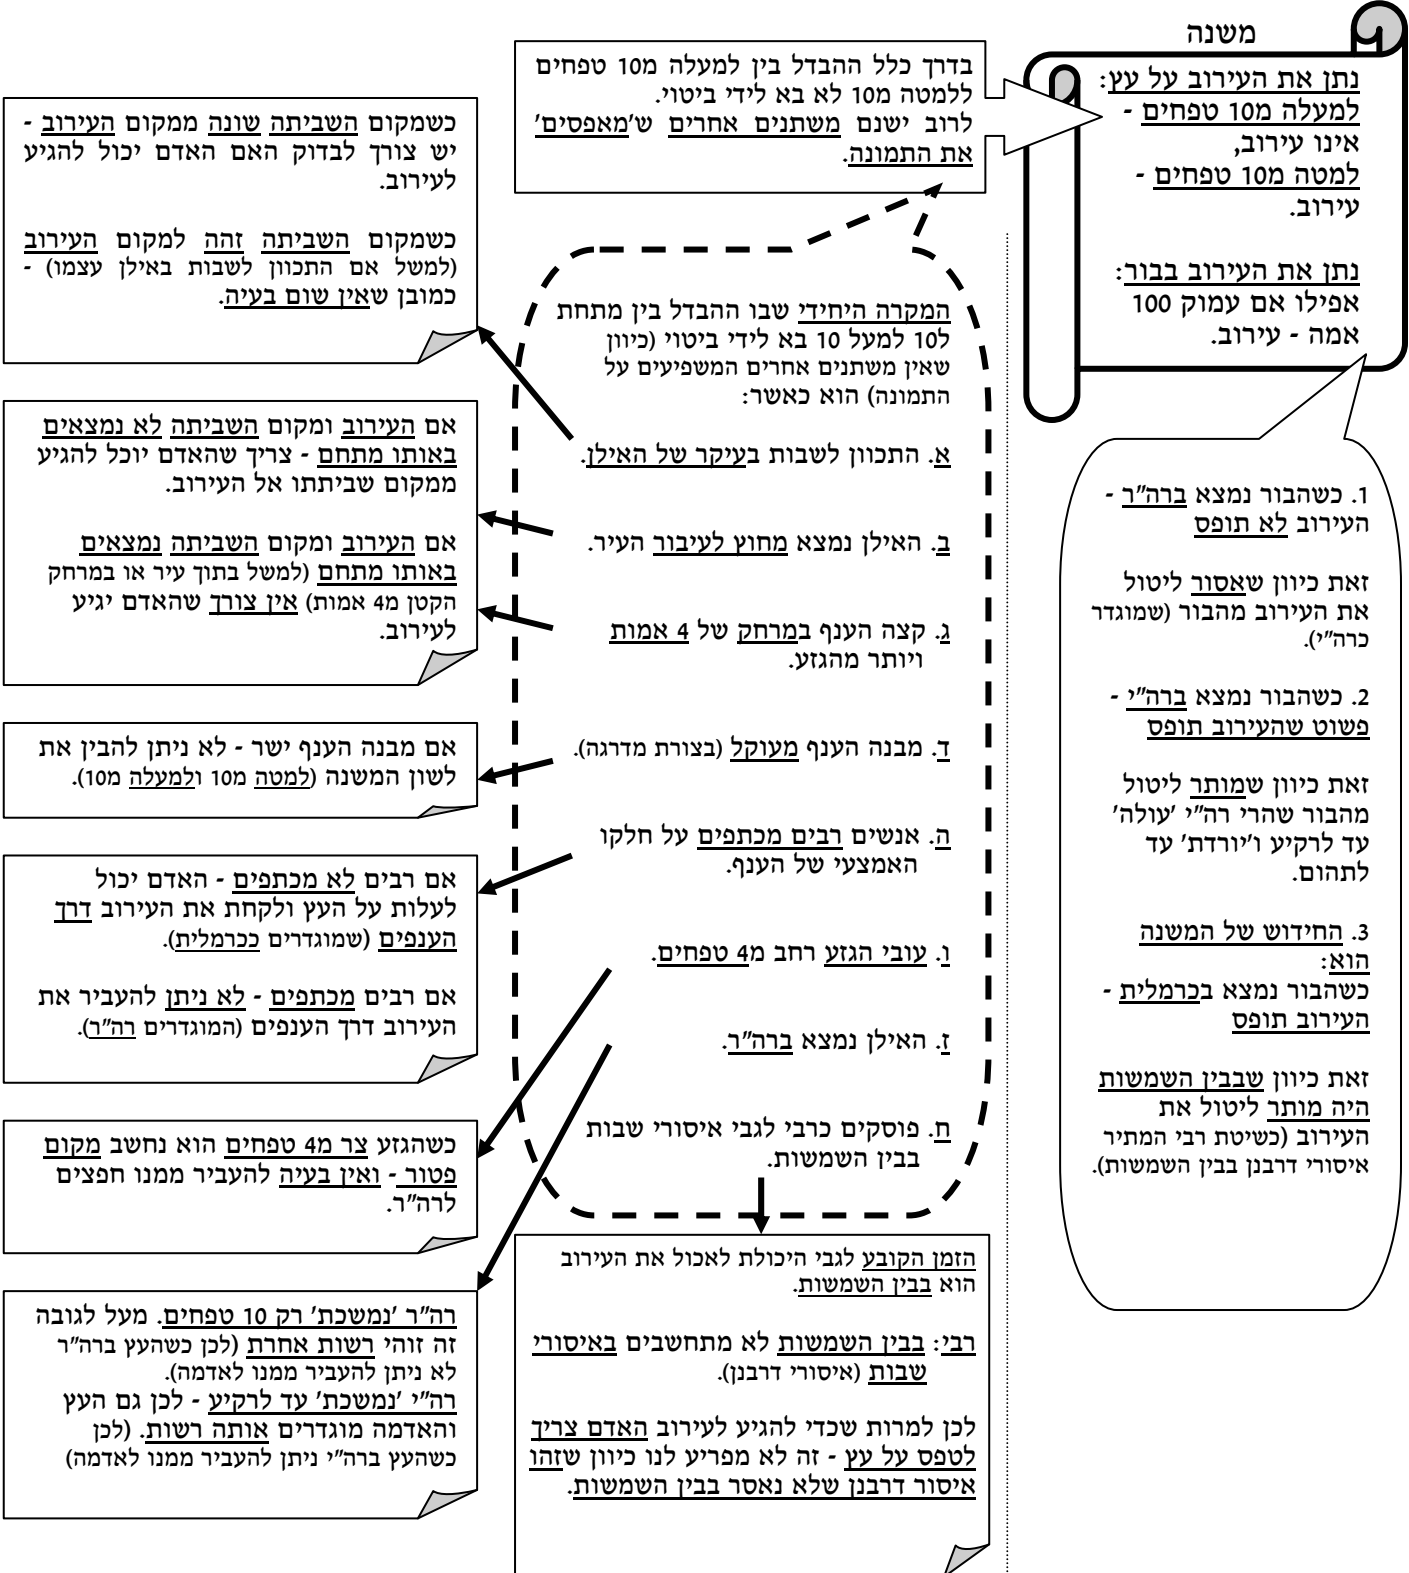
משנה

נתן את העירוב על עץ:
למעלה מ10 טפחים - אינו עירוב,
למטה מ10 טפחים - עירוב.

נתן את העירוב בבור:
אפילו אם עמוק 100 אמה - עירוב.

1. כשהבור נמצא ברה"ר - העירוב לא תופס

זאת כיוון שאסור ליטול את העירוב מהבור (שמוגדר כרה"י).

2. כשהבור נמצא ברה"י - פשוט שהעירוב תופס

זאת כיוון שמותר ליטול מהבור שהרי רה"י 'עולה' עד לרקיע ו'יורדת' עד לתהום.

3. החידוש של המשנה הוא:
כשהבור נמצא בכרמלית - העירוב תופס

זאת כיוון שבבין השמשות היה מותר ליטול את העירוב (כשיטת רבי המתיר איסורי דרבנן בבין השמשות).

בדרך כלל ההבדל בין למעלה מ10 טפחים ללמטה מ10 לא בא לידי ביטוי.
לרוב ישנם משתנים אחרים ש'מאפסים' את התמונה.

המקרה היחידי שבו ההבדל בין מתחת ל10 למעל 10 בא לידי ביטוי (כיוון שאין משתנים אחרים המשפיעים על התמונה) הוא כאשר:

א. התכוון לשבות בעיקר של האילן.

ב. האילן נמצא מחוץ לעיבור העיר.

ג. קצה הענף במרחק של 4 אמות ויותר מהגזע.

ד. מבנה הענף מעוקל (בצורת מדרגה).

ה. אנשים רבים מכתפים על חלקו האמצעי של הענף.

ו. עובי הגזע רחב מ4 טפחים.

ז. האילן נמצא ברה"ר.

ח. פוסקים כרבי לגבי איסורי שבות בבין השמשות.

הזמן הקובע לגבי היכולת לאכול את העירוב הוא בבין השמשות.

רבי: בבין השמשות לא מתחשבים באיסורי שבות (איסורי דרבנן).

לכן למרות שכדי להגיע לעירוב האדם צריך לטפס על עץ - זה לא מפריע לנו כיוון שזהו איסור דרבנן שלא נאסר בבין השמשות.

כשמקום השביתה שונה ממקום העירוב - יש צורך לבדוק האם האדם יכול להגיע לעירוב.

כשמקום השביתה זהה למקום העירוב (למשל אם התכוון לשבות באילן עצמו) - כמובן שאין שום בעיה.

אם העירוב ומקום השביתה לא נמצאים באותו מתחם - צריך שהאדם יוכל להגיע ממקום שביתתו אל העירוב.

אם העירוב ומקום השביתה נמצאים באותו מתחם (למשל בתוך עיר או במרחק הקטן מ4 אמות) אין צורך שהאדם יגיע לעירוב.

אם מבנה הענף ישר - לא ניתן להבין את לשון המשנה (למטה מ10 ולמעלה מ10).

אם רבים לא מכתפים - האדם יכול לעלות על העץ ולקחת את העירוב דרך הענפים (שמוגדרים ככרמלית).

אם רבים מכתפים - לא ניתן להעביר את העירוב דרך הענפים (המוגדרים רה"ר).

כשהגזע צר מ4 טפחים הוא נחשב מקום פטור - ואין בעיה להעביר ממנו חפצים לרה"ר.

רה"ר 'נמשכת' רק 10 טפחים. מעל לגובה זה זוהי רשות אחרת (לכן כשהעץ ברה"ר לא ניתן להעביר ממנו לאדמה).
רה"י 'נמשכת' עד לרקיע - לכן גם העץ והאדמה מוגדרים אותה רשות. (לכן כשהעץ ברה"י ניתן להעביר ממנו לאדמה)